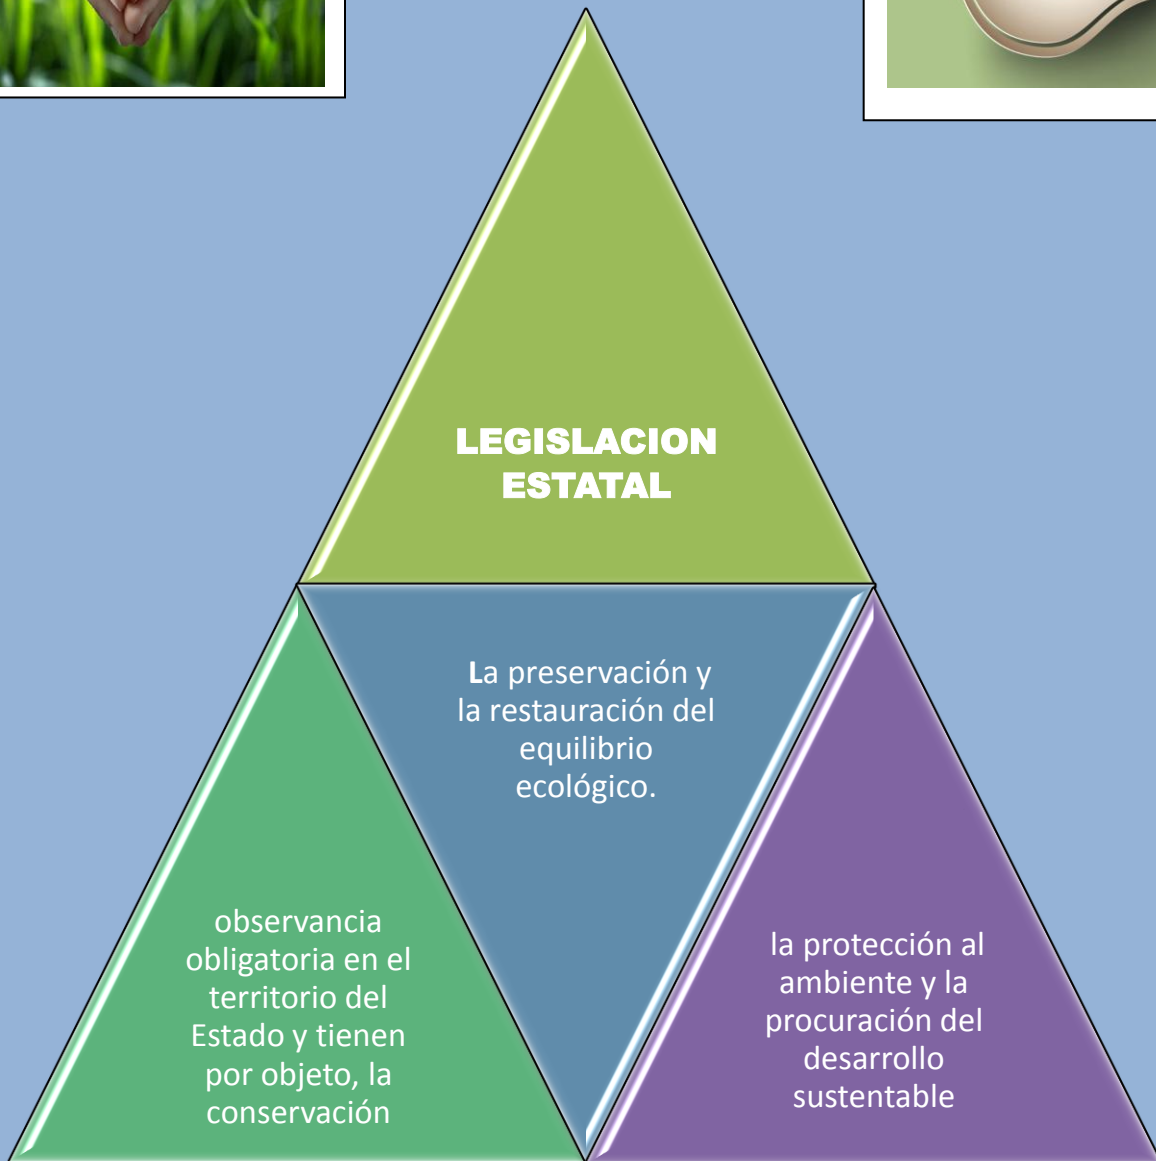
LEGISLACION ESTATAL

La preservación y la restauración del equilibrio ecológico.

observancia obligatoria en el territorio del Estado y tienen por objeto, la conservación

la protección al ambiente y la procuración del desarrollo sustentable